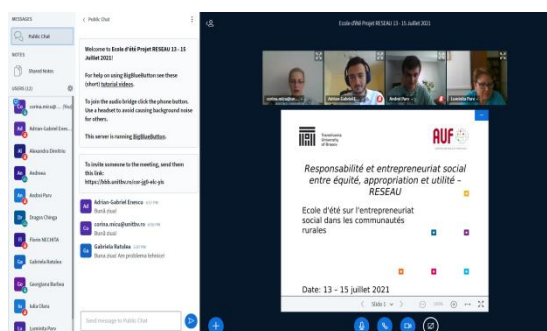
MESSAGES

Public Chat

NOTES

Shared Notes

USERS (12)

corina.micu@... (You)

Adrian-Gabriel Enescu

Alexandra Dimitriu

Andreea

Andrei Paru

Dragos Chinga

Florin NECHITA

Gabriela Ratulea

Georgiana Barbea

Iulia Olaru

Luminita Paru

< Public Chat

Welcome to Ecole d'été Projet RESEAU 13 - 15 Juillet 2021!

For help on using BigBlueButton see these (short) tutorial videos.

To join the audio bridge click the phone button. Use a headset to avoid causing background noise for others.

This server is running BigBlueButton.

To invite someone to the meeting, send them this link:
https://bbb.unitbv.ro/cor-jg0-ekc-yis

Adrian-Gabriel Enescu
Bună ziua!

corina.micu@unitbv.ro
Bună ziua!

Gabriela Ratulea
Buna ziua! Am probleme tehnice!

Send message to Public Chat

Ecole d'été Projet RESEAU 13 - 15 Juillet 2021

corina.micu@unitbv...

Adrian-Gabriel E...

Andrei Paru

Luminita Paru

Transilvania University of Brasov

AUF

Responsabilité et entrepreneuriat social entre équité, appropriation et utilité – RESEAU

Ecole d'été sur l'entrepreneuriat social dans les communautés rurales

Date: 13 – 15 juillet 2021

Slide 1